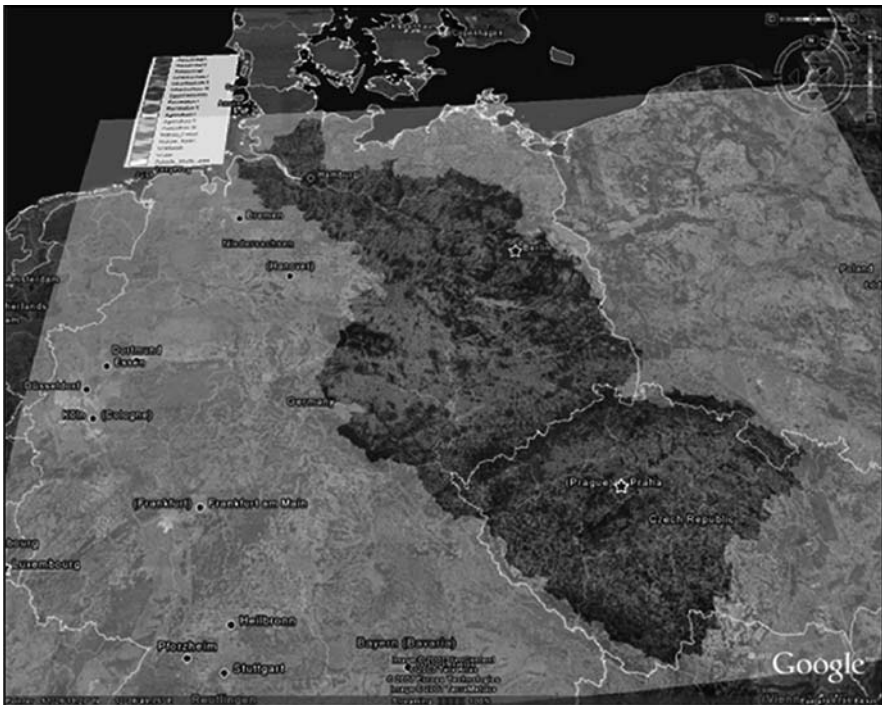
Copenhagen
Hamburg
Bremen
Niedersachsen
(Hanover)
Berlin
Poland
therlands
Dortmund
Essen
Düsseldorf
Köln (Cologne)
Germany
Prague Praha
Czech Republic
(Frankfurt) Frankfurt am Main
Luxembourg
Heilbronn
Pforzheim
Stuttgart
Bayern (Bavaria)
Reutlingen
Google
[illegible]